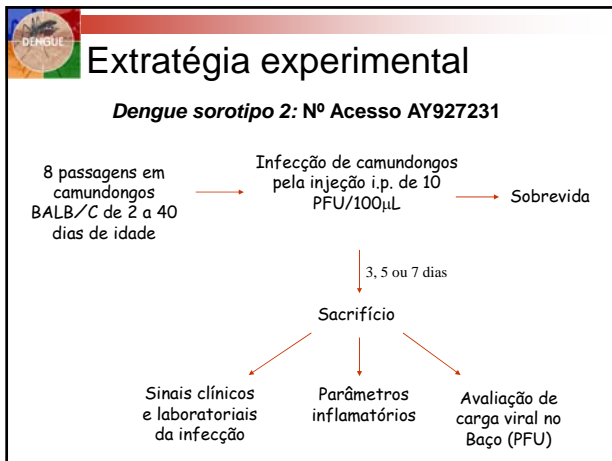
DENGUE

Extratégia experimental

*Dengue sorotipo 2:* Nº Acesso AY927231

8 passagens em camundongos BALB/C de 2 a 40 dias de idade

Infecção de camundongos pela injeção i.p. de 10 PFU/100μL

Sobrevida

3, 5 ou 7 dias

Sacrifício

Sinais clínicos e laboratoriais da infecção

Parâmetros inflamatórios

Avaliação de carga viral no Baço (PFU)